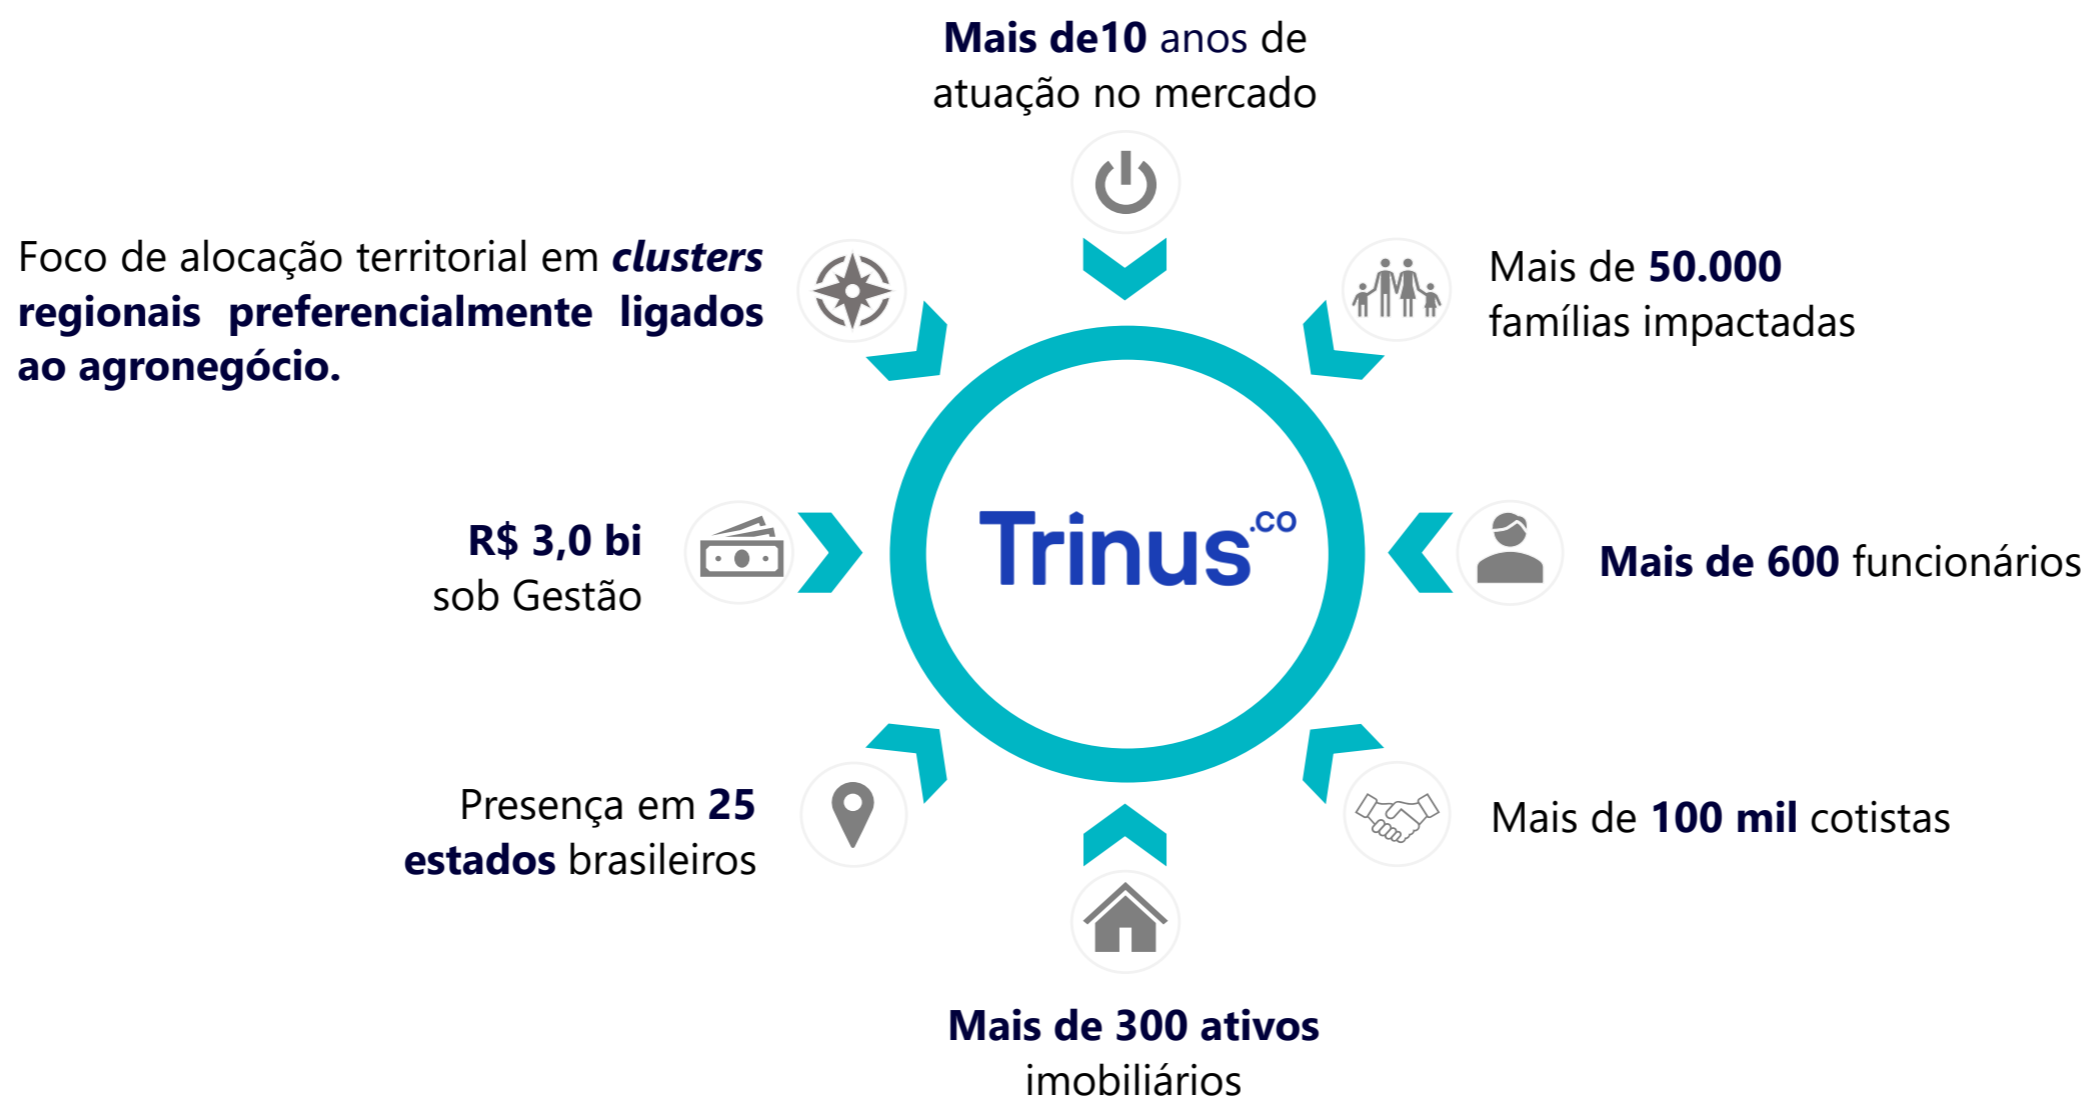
Mais de10 anos de atuação no mercado

Foco de alocação territorial em clusters regionais preferencialmente ligados ao agronegócio.

Mais de 50.000 famílias impactadas

R$ 3,0 bi sob Gestão

Trinus.co

Mais de 600 funcionários

Presença em 25 estados brasileiros

Mais de 100 mil cotistas

Mais de 300 ativos imobiliários